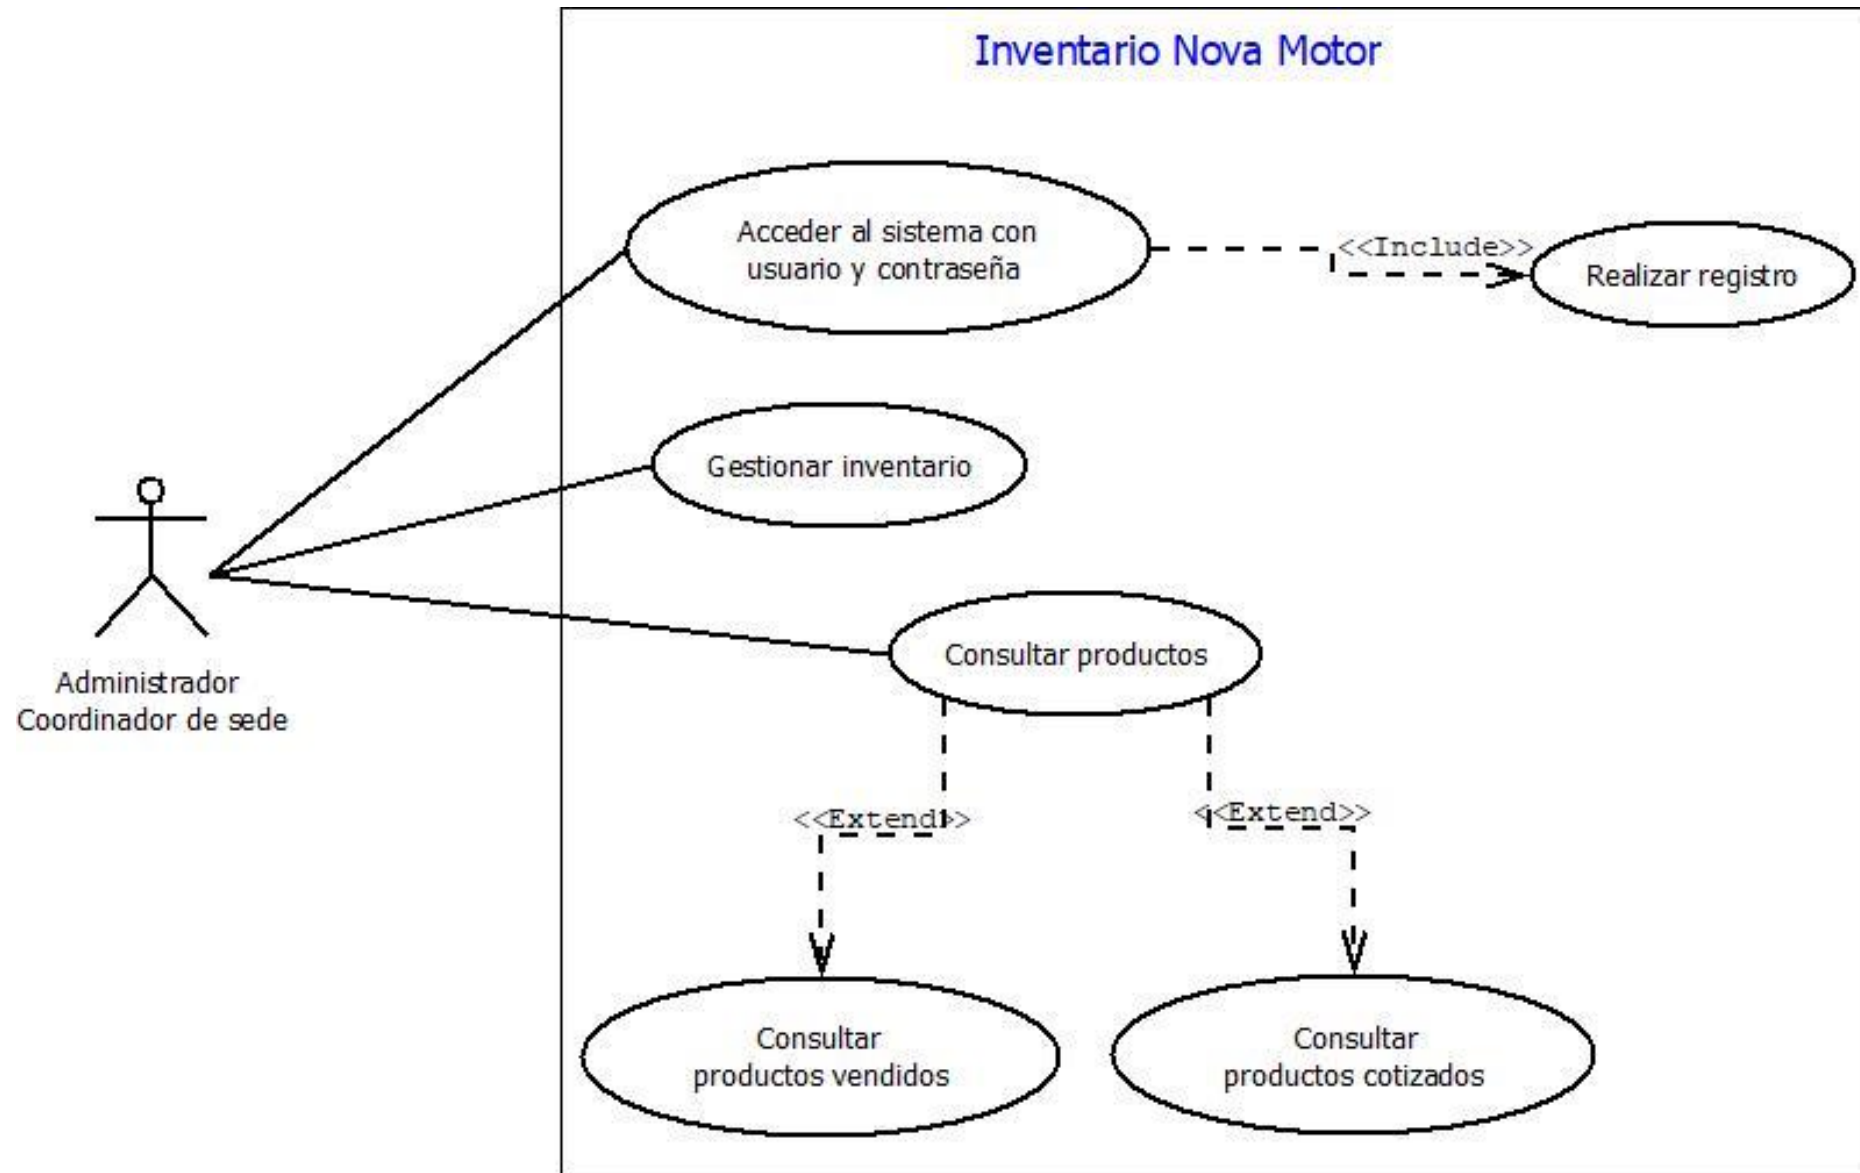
Inventario Nova Motor

Acceder al sistema con usuario y contraseña

<<Include>>

Realizar registro

Gestionar inventario

Administrador
Coordinador de sede

Consultar productos

<<Extend>>

<<Extend>>

Consultar productos vendidos

Consultar productos cotizados